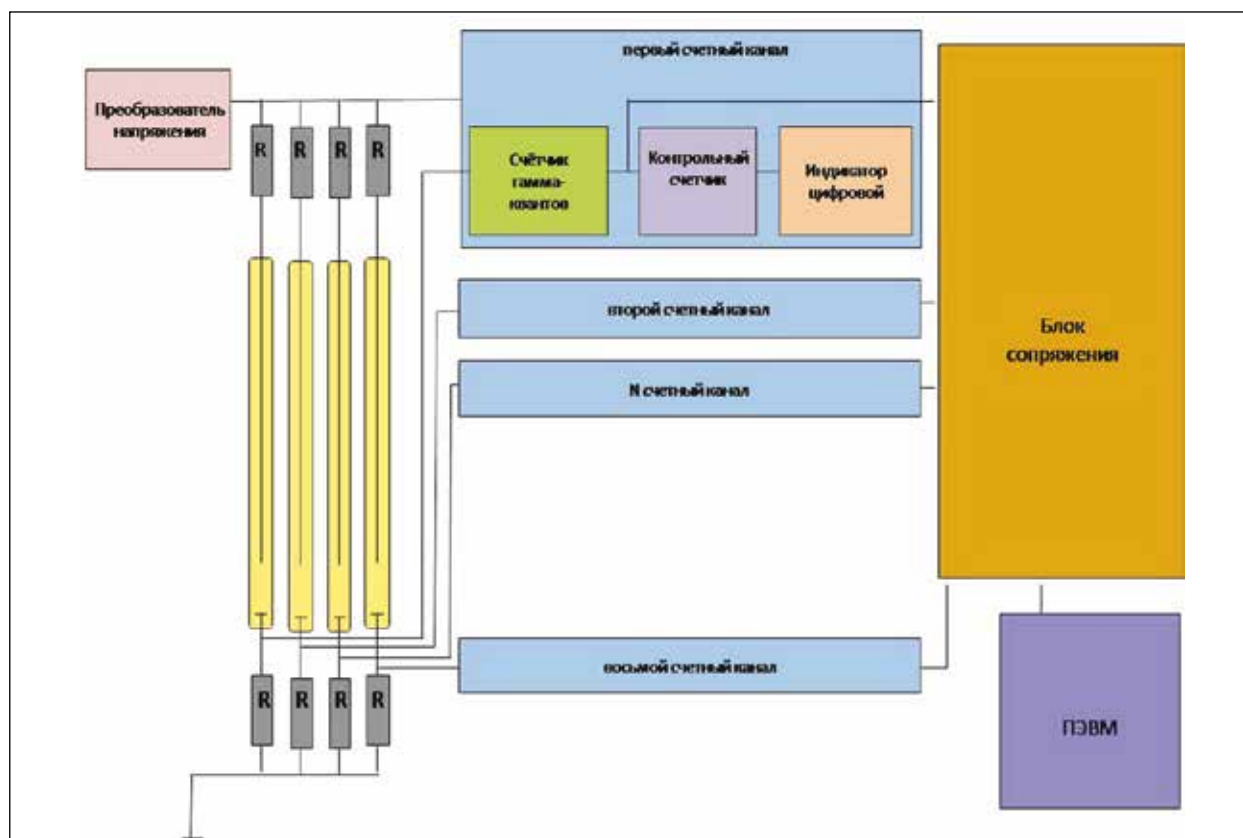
первый счетный канал

Преобразователь напряжения

R R R R

Счётчик гамма-квантов

Контрольный счетчик

Индикатор цифровой

второй счетный канал

N счетный канал

Блок сопряжения

восьмой счетный канал

R R R R

ПЭВМ